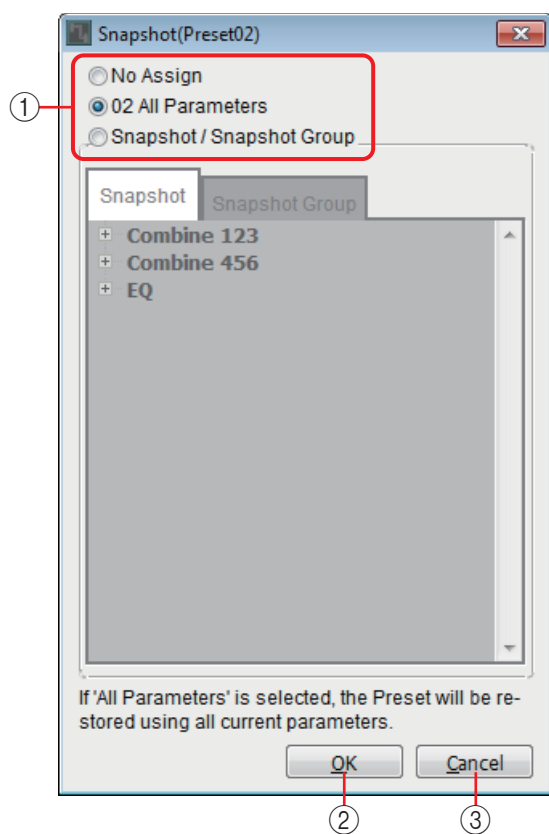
Snapshot(Preset02)

①

No Assign

02 All Parameters

Snapshot / Snapshot Group

Snapshot

Snapshot Group

Combine 123

Combine 456

EQ

If 'All Parameters' is selected, the Preset will be restored using all current parameters.

OK

Cancel

②

③